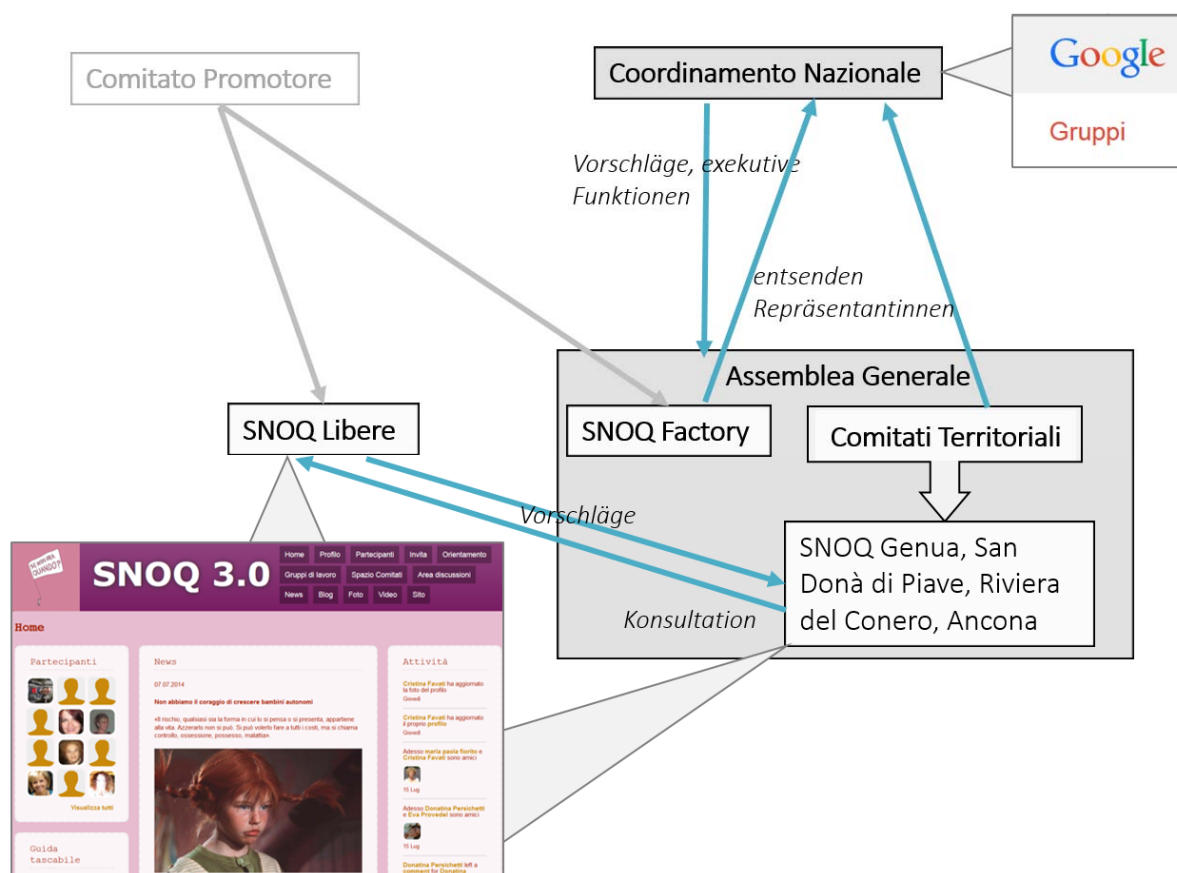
Comitato Promotore

Coordinamento Nazionale

Google

Gruppi

Vorschläge, exekutive Funktionen

entsenden Repräsentantinnen

Assemblea Generale

SNOQ Libere

SNOQ Factory

Comitati Territoriali

Vorschläge

SNOQ Genua, San Donà di Piave, Riviera del Conero, Ancona

Konsultation

SE NON ORA QUANDO?

SNOQ 3.0

Home Profilo Partecipanti Invita Orientamento Gruppi di lavoro Spazio Comitati Area discussioni News Blog Foto Video Sito

Home

Partecipanti

Visualizza tutti

Guida tascabile

News

07.07.2014

Non abbiamo il coraggio di crescere bambini autonomi

«Il rischio, qualsiasi sia la forma in cui lo si pensa o si presenta, appartiene alla vita. Azzerarlo non si può. Si può volerlo fare a tutti i costi, ma si chiama controllo, ossessione, possesso, malattia»

Attività

Cristina Favati ha aggiornato la foto del profilo
Giovedì

Cristina Favati ha aggiornato il proprio profilo
Giovedì

Adesso maria paola fiorito e Cristina Favati sono amici
15 Lug

Adesso Donatina Persichetti e Eva Provedel sono amici
15 Lug

Donatina Persichetti left a comment for Donatina